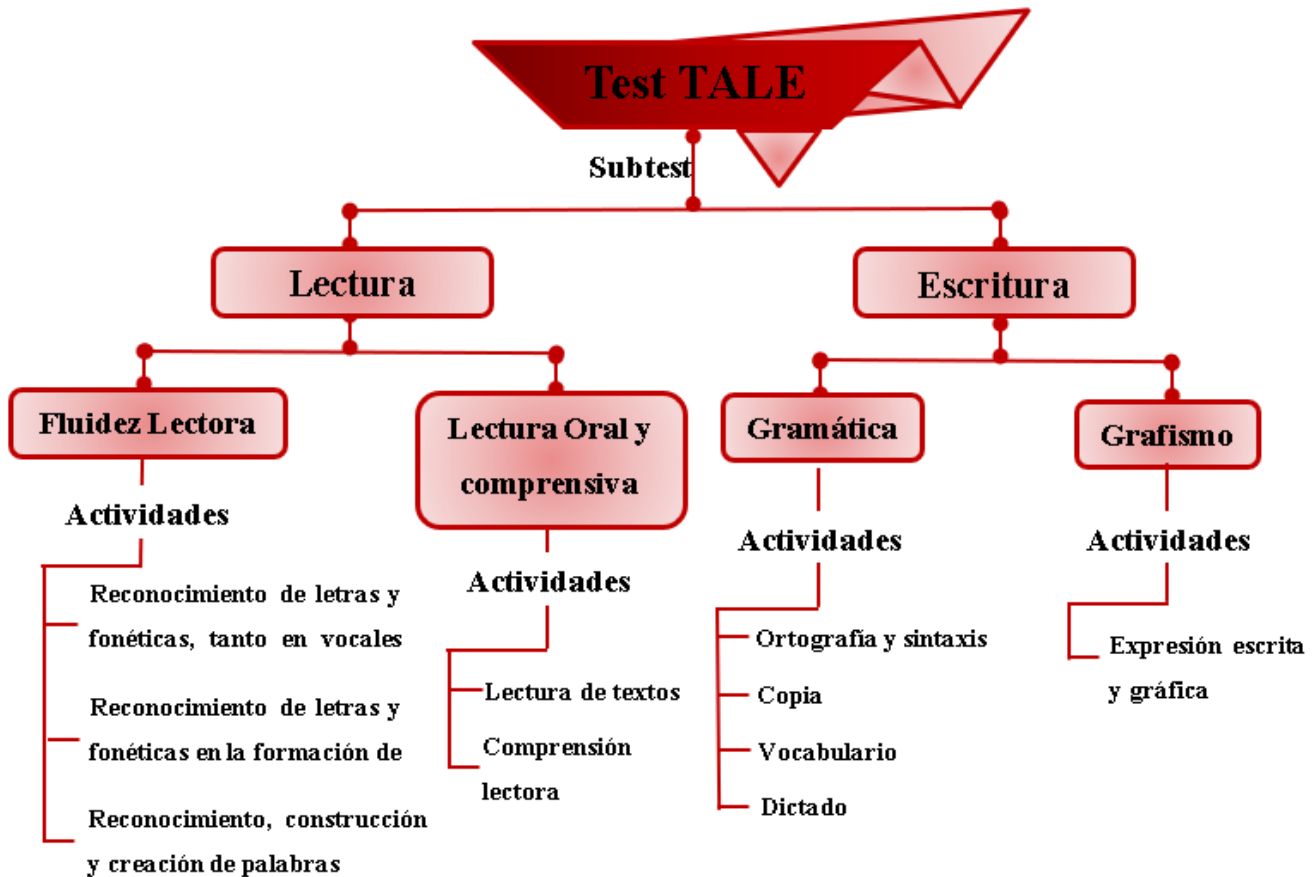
Test TALE

Subtest

Lectura

Escritura

Fluidez Lectora

Actividades

Reconocimiento de letras y fonéticas, tanto en vocales

Reconocimiento de letras y fonéticas en la formación de

Reconocimiento, construcción y creación de palabras

Lectura Oral y comprensiva

Actividades

Lectura de textos

Comprensión lectora

Gramática

Actividades

Ortografía y sintaxis

Copia

Vocabulario

Dictado

Grafismo

Actividades

Expresión escrita y gráfica